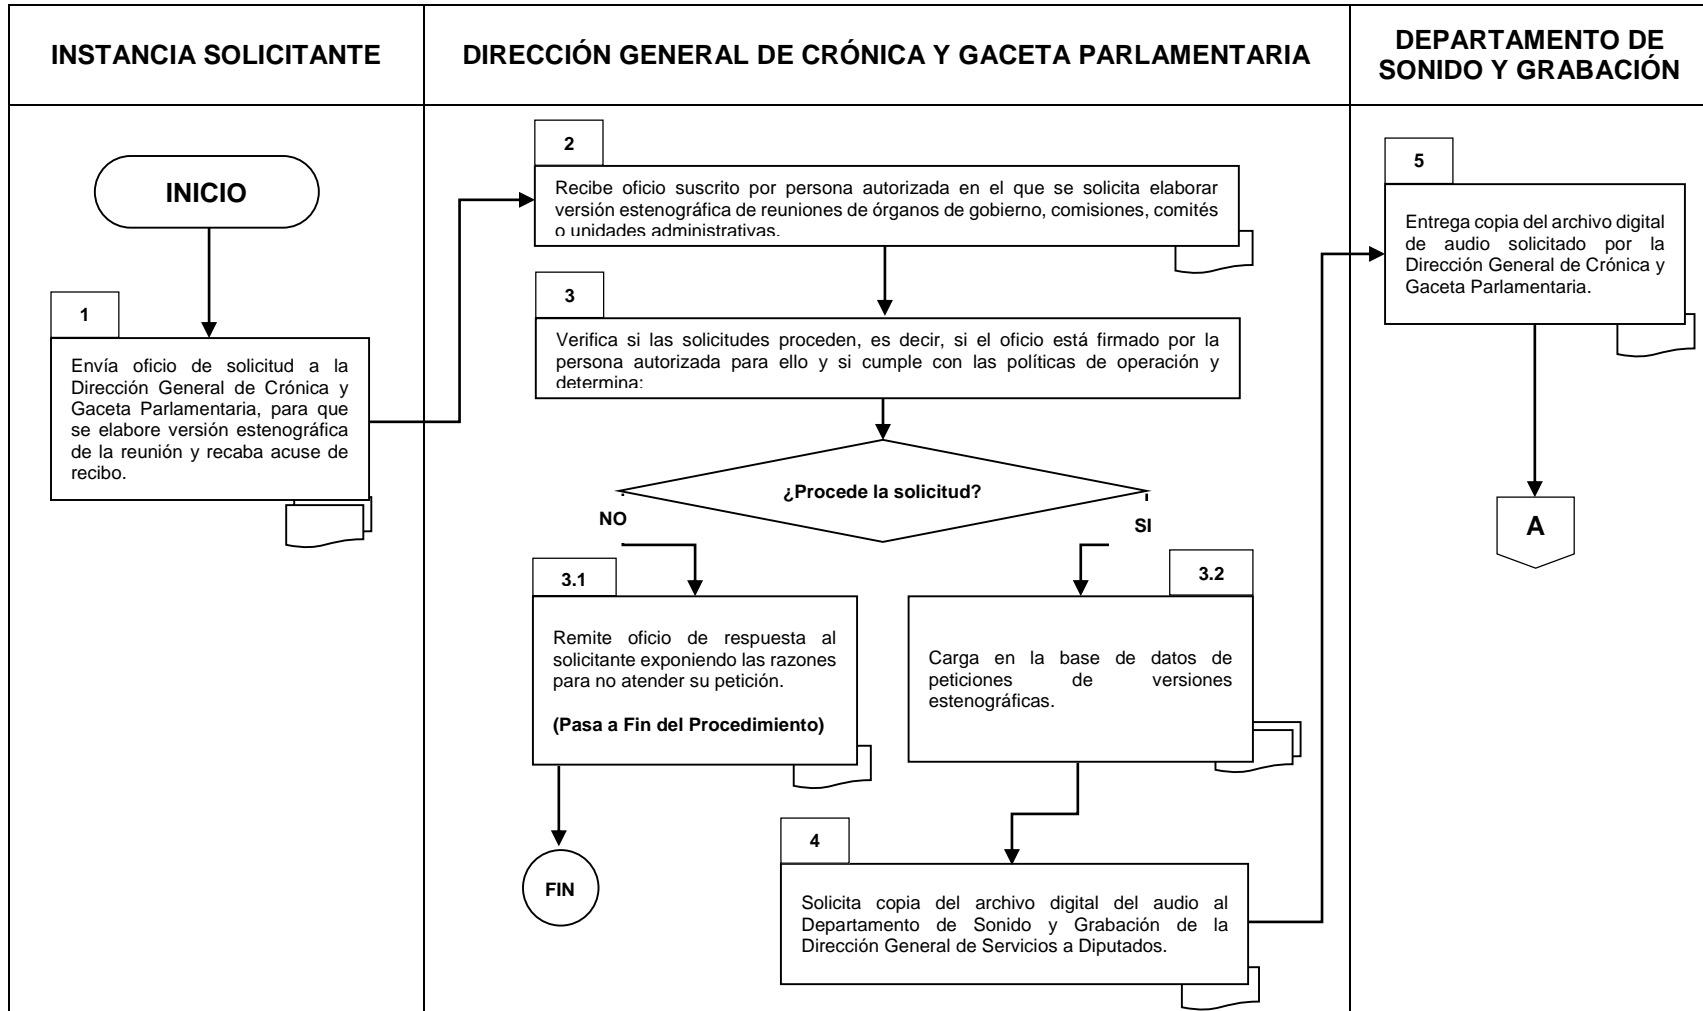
INSTANCIA SOLICITANTE

DIRECCIÓN GENERAL DE CRÓNICA Y GACETA PARLAMENTARIA

DEPARTAMENTO DE SONIDO Y GRABACIÓN

INICIO

1

Envía oficio de solicitud a la Dirección General de Crónica y Gaceta Parlamentaria, para que se elabore versión estenográfica de la reunión y recaba acuse de recibo.

2

Recibe oficio suscrito por persona autorizada en el que se solicita elaborar versión estenográfica de reuniones de órganos de gobierno, comisiones, comités o unidades administrativas.

3

Verifica si las solicitudes proceden, es decir, si el oficio está firmado por la persona autorizada para ello y si cumple con las políticas de operación y determina:

¿Procede la solicitud?

NO

SI

3.1

Remite oficio de respuesta al solicitante exponiendo las razones para no atender su petición.

(Pasa a Fin del Procedimiento)

FIN

3.2

Carga en la base de datos de peticiones de versiones estenográficas.

4

Solicita copia del archivo digital del audio al Departamento de Sonido y Grabación de la Dirección General de Servicios a Diputados.

5

Entrega copia del archivo digital de audio solicitado por la Dirección General de Crónica y Gaceta Parlamentaria.

A